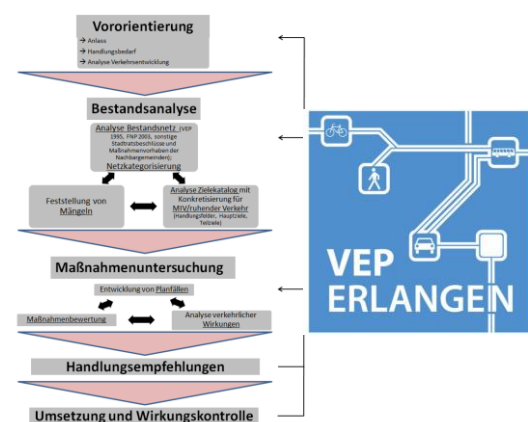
Vororientierung
→ Anlass
→ Handlungsbedarf
→ Analyse Verkehrsentwicklung

Bestandsanalyse

Analyse Bestandsnetz (VEP 1995, FNP 2003, sonstige Stadtratsbeschlüsse und Maßnahmenvorhaben der Nachbargemeinden); Netzkategorisierung

Feststellung von Mängeln

Analyse Zielekatalog mit Konkretisierung für MIV/ruhender Verkehr (Handlungsfelder, Hauptziele, Teilziele)

Maßnahmenuntersuchung

Entwicklung von Planfällen

Maßnahmenbewertung

Analyse verkehrlicher Wirkungen

Handlungsempfehlungen

Umsetzung und Wirkungskontrolle

VEP
ERLANGEN